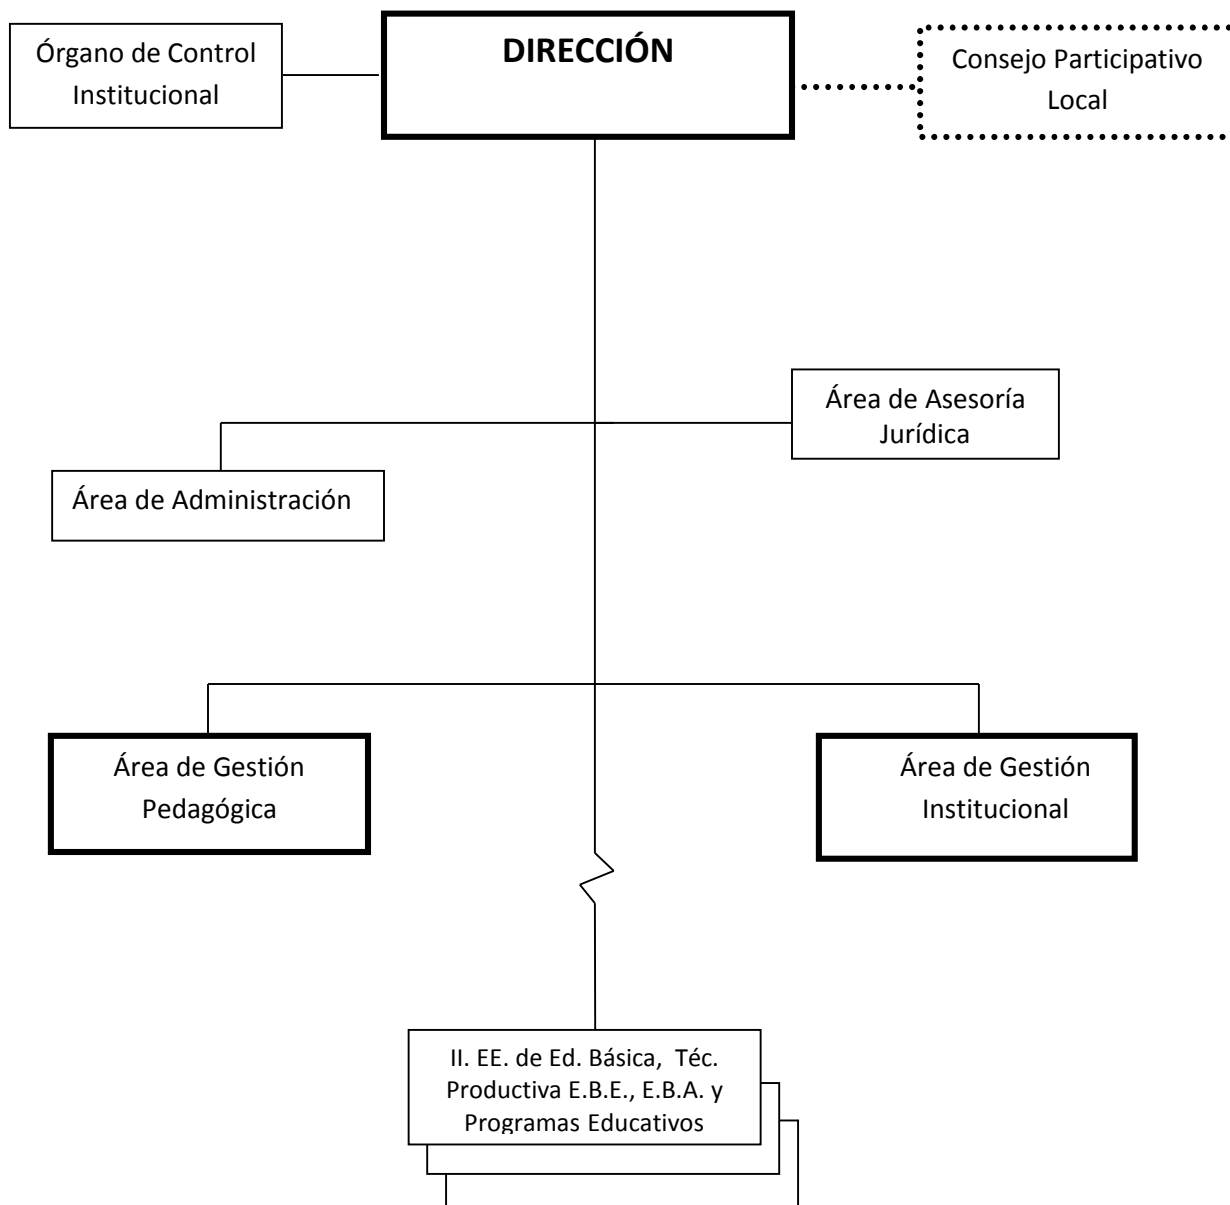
Órgano de Control Institucional

DIRECCIÓN

Consejo Participativo Local

Área de Asesoría Jurídica

Área de Administración

Área de Gestión Pedagógica

Área de Gestión Institucional

II. EE. de Ed. Básica, Téc. Productiva E.B.E., E.B.A. y Programas Educativos